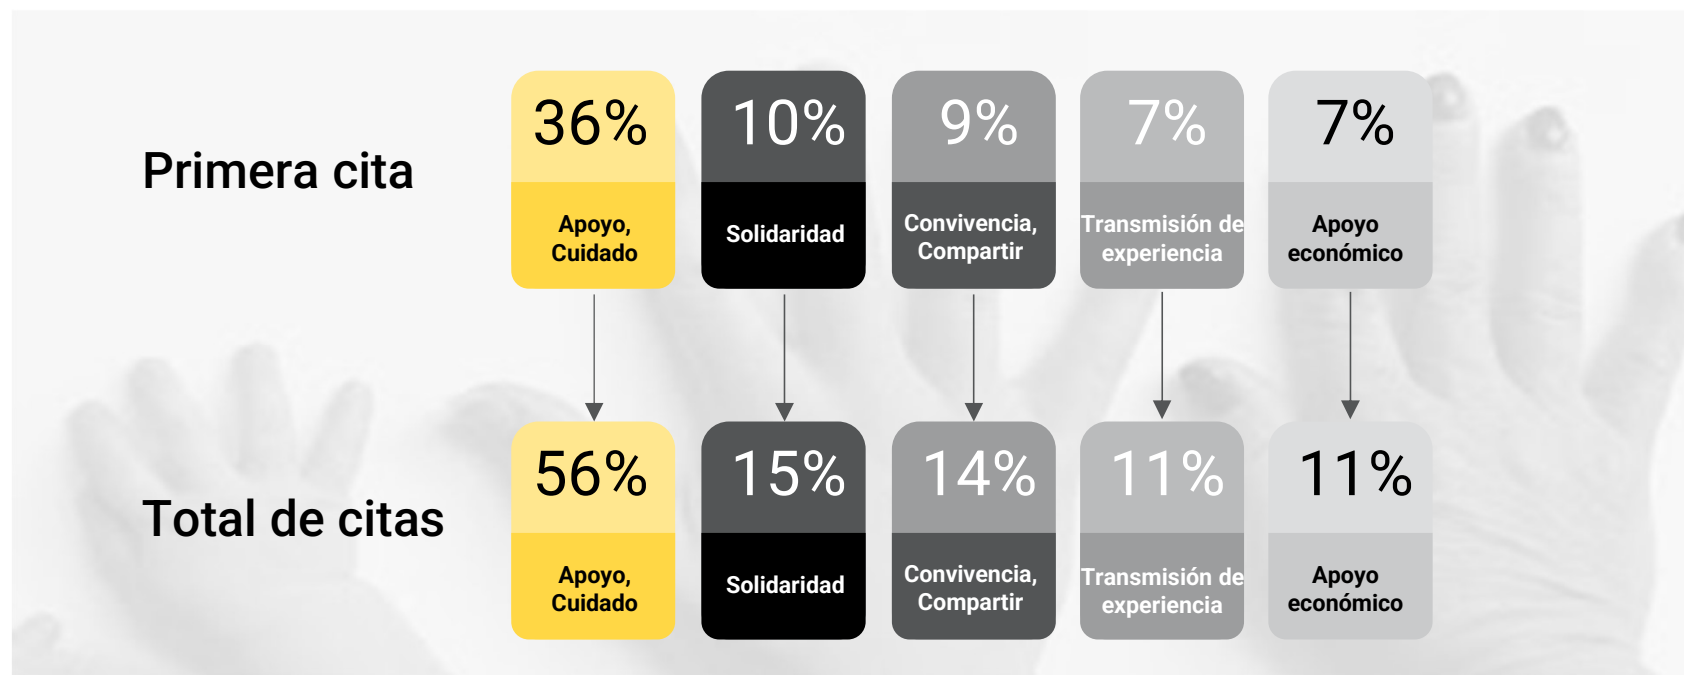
Primera cita

36%
Apoyo, Cuidado

10%
Solidaridad

9%
Convivencia, Compartir

7%
Transmisión de experiencia

7%
Apoyo económico

Total de citas

56%
Apoyo, Cuidado

15%
Solidaridad

14%
Convivencia, Compartir

11%
Transmisión de experiencia

11%
Apoyo económico